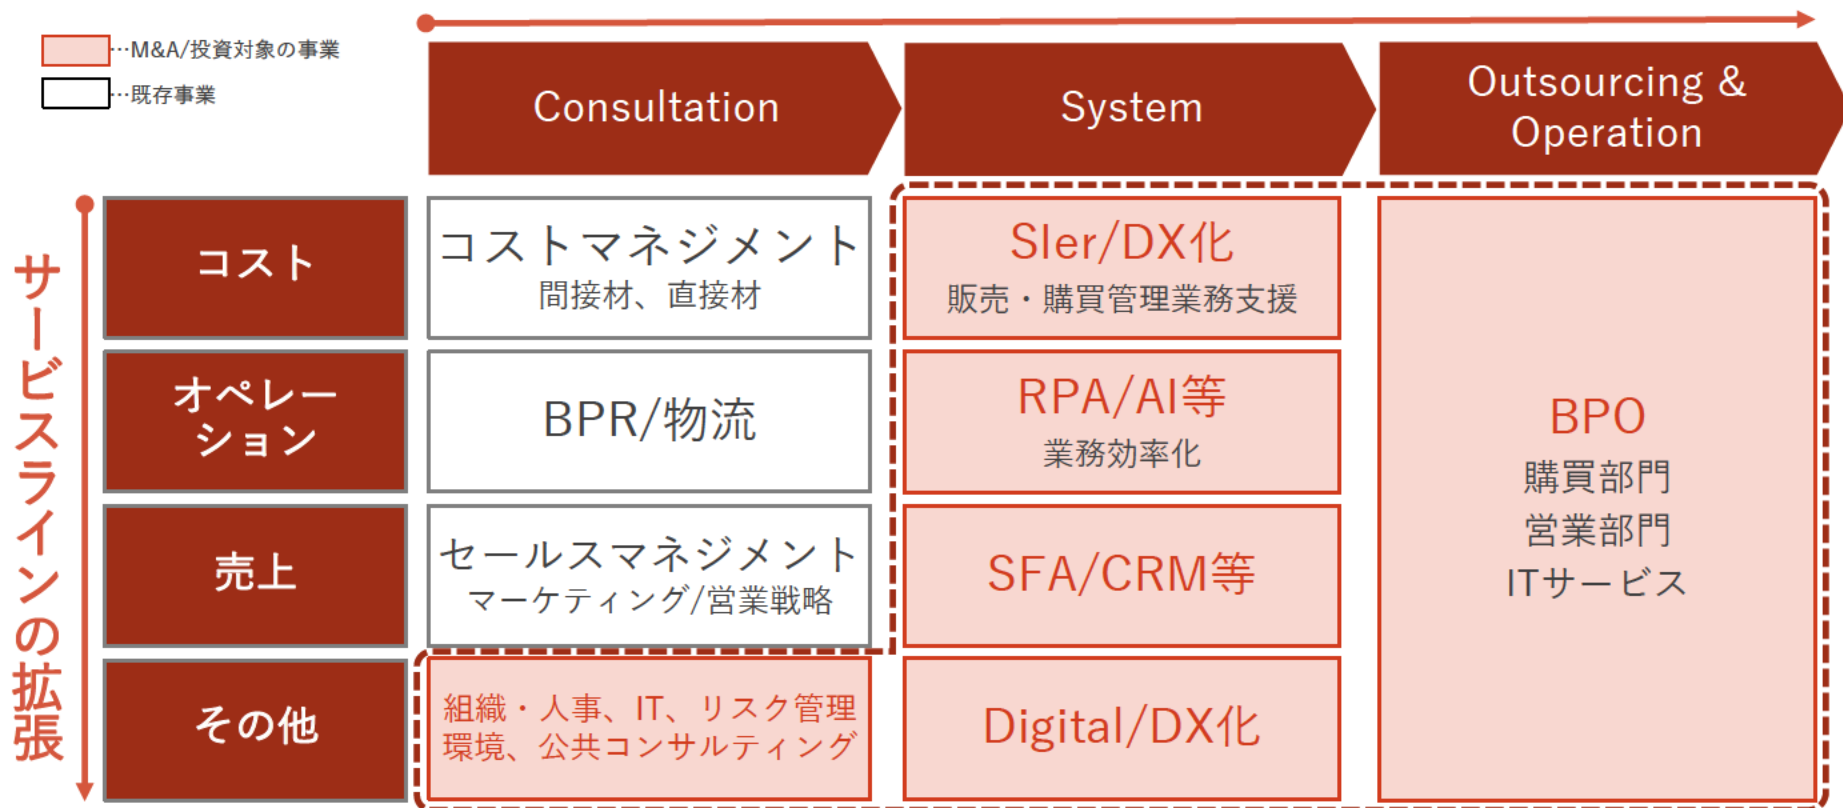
…M&A/投資対象の事業
…既存事業

Consultation
System
Outsourcing & Operation

サービスラインの拡張

コスト
オペレーション
売上
その他

コストマネジメント
間接材、直接材

BPR/物流

セールスマネジメント
マーケティング/営業戦略

組織・人事、IT、リスク管理
環境、公共コンサルティング

SIer/DX化
販売・購買管理業務支援

RPA/AI等
業務効率化

SFA/CRM等

Digital/DX化

BPO
購買部門
営業部門
ITサービス